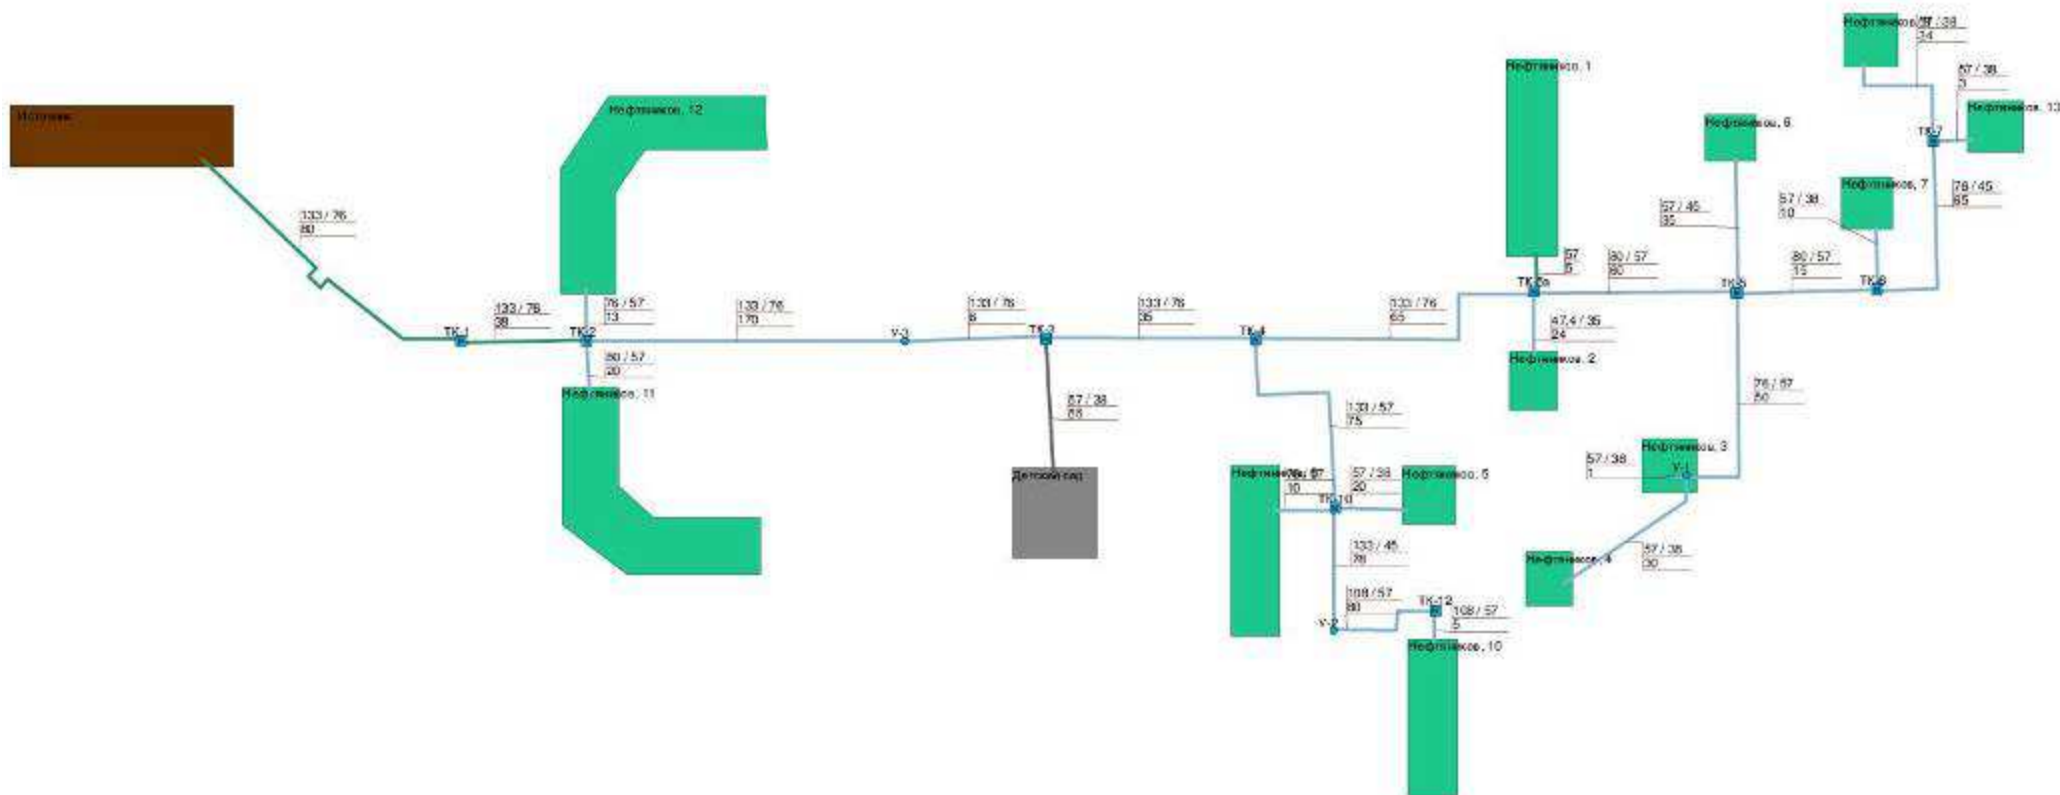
Источник

133 / 76
80

ТК-1

133 / 76
38

ТК-2

Нефтяников, 12

76 / 57
13

80 / 57
20

Нефтяников, 11

133 / 76
170

У-3

133 / 76
6

ТК-3

57 / 38
68

Детский сад

133 / 76
35

ТК-4

133 / 57
75

Нефтяников, 9

76 / 57
10

57 / 38
20

Нефтяников, 5

ТК-10

133 / 45
78

108 / 57
80

У-2

ТК-12

108 / 57
5

Нефтяников, 10

133 / 76
65

Нефтяников, 1

57
5

ТК-5а

47,4 / 35
24

Нефтяников, 2

80 / 57
60

57 / 45
35

Нефтяников, 6

ТК-5

76 / 57
50

Нефтяников, 3

57 / 38
1

У-1

57 / 38
30

Нефтяников, 4

80 / 57
15

57 / 38
10

Нефтяников, 7

ТК-6

76 / 45
65

ТК-7

57 / 38
3

Нефтяников, 13

Нефтяников, 8

57 / 38
14